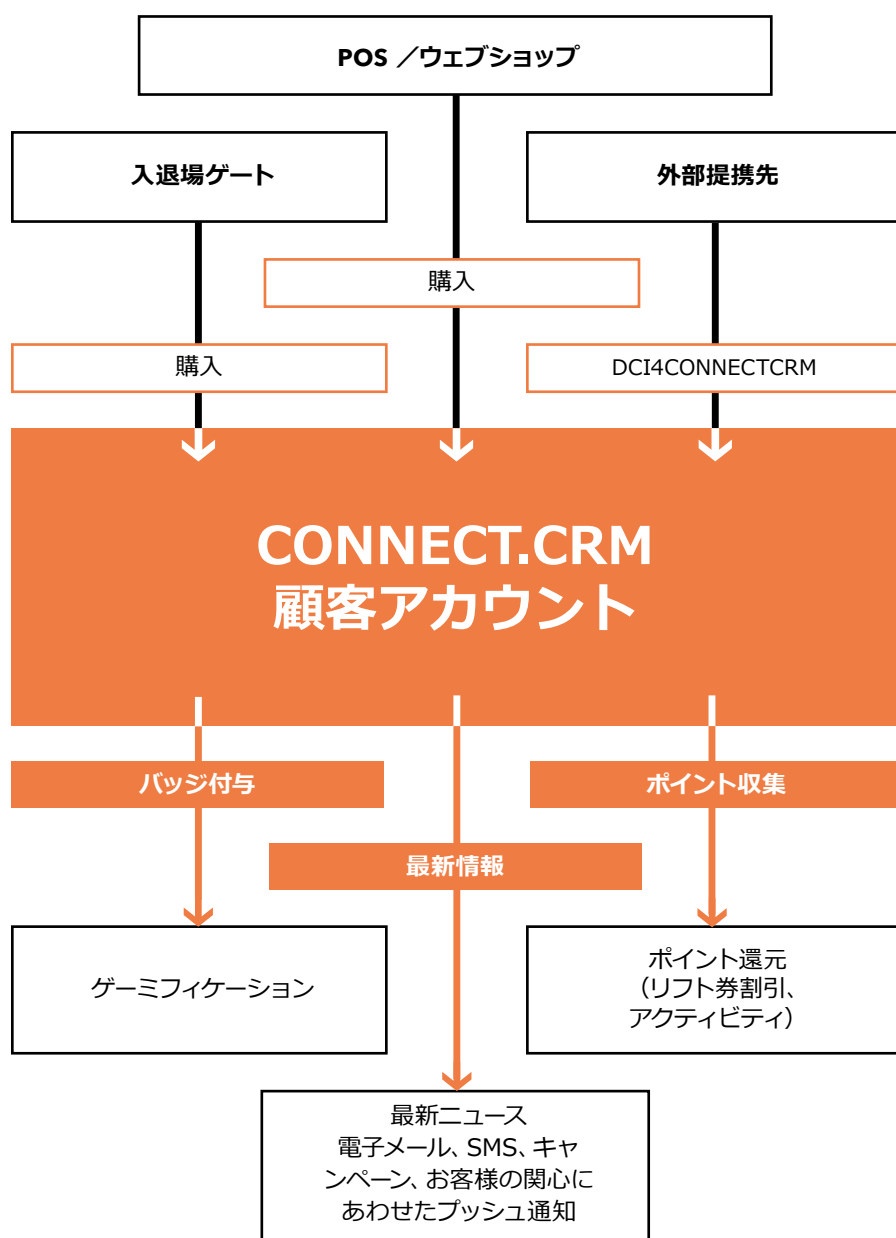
POS ／ウェブショップ

入退場ゲート

外部提携先

購入

購入

DCI4CONNECTCRM

CONNECT.CRM
顧客アカウント

バッジ付与

ポイント収集

最新情報

ゲーミフィケーション

ポイント還元
（リフト券割引、
アクティビティ）

最新ニュース
電子メール、SMS、キャンペーン、お客様の関心にあわせたプッシュ通知